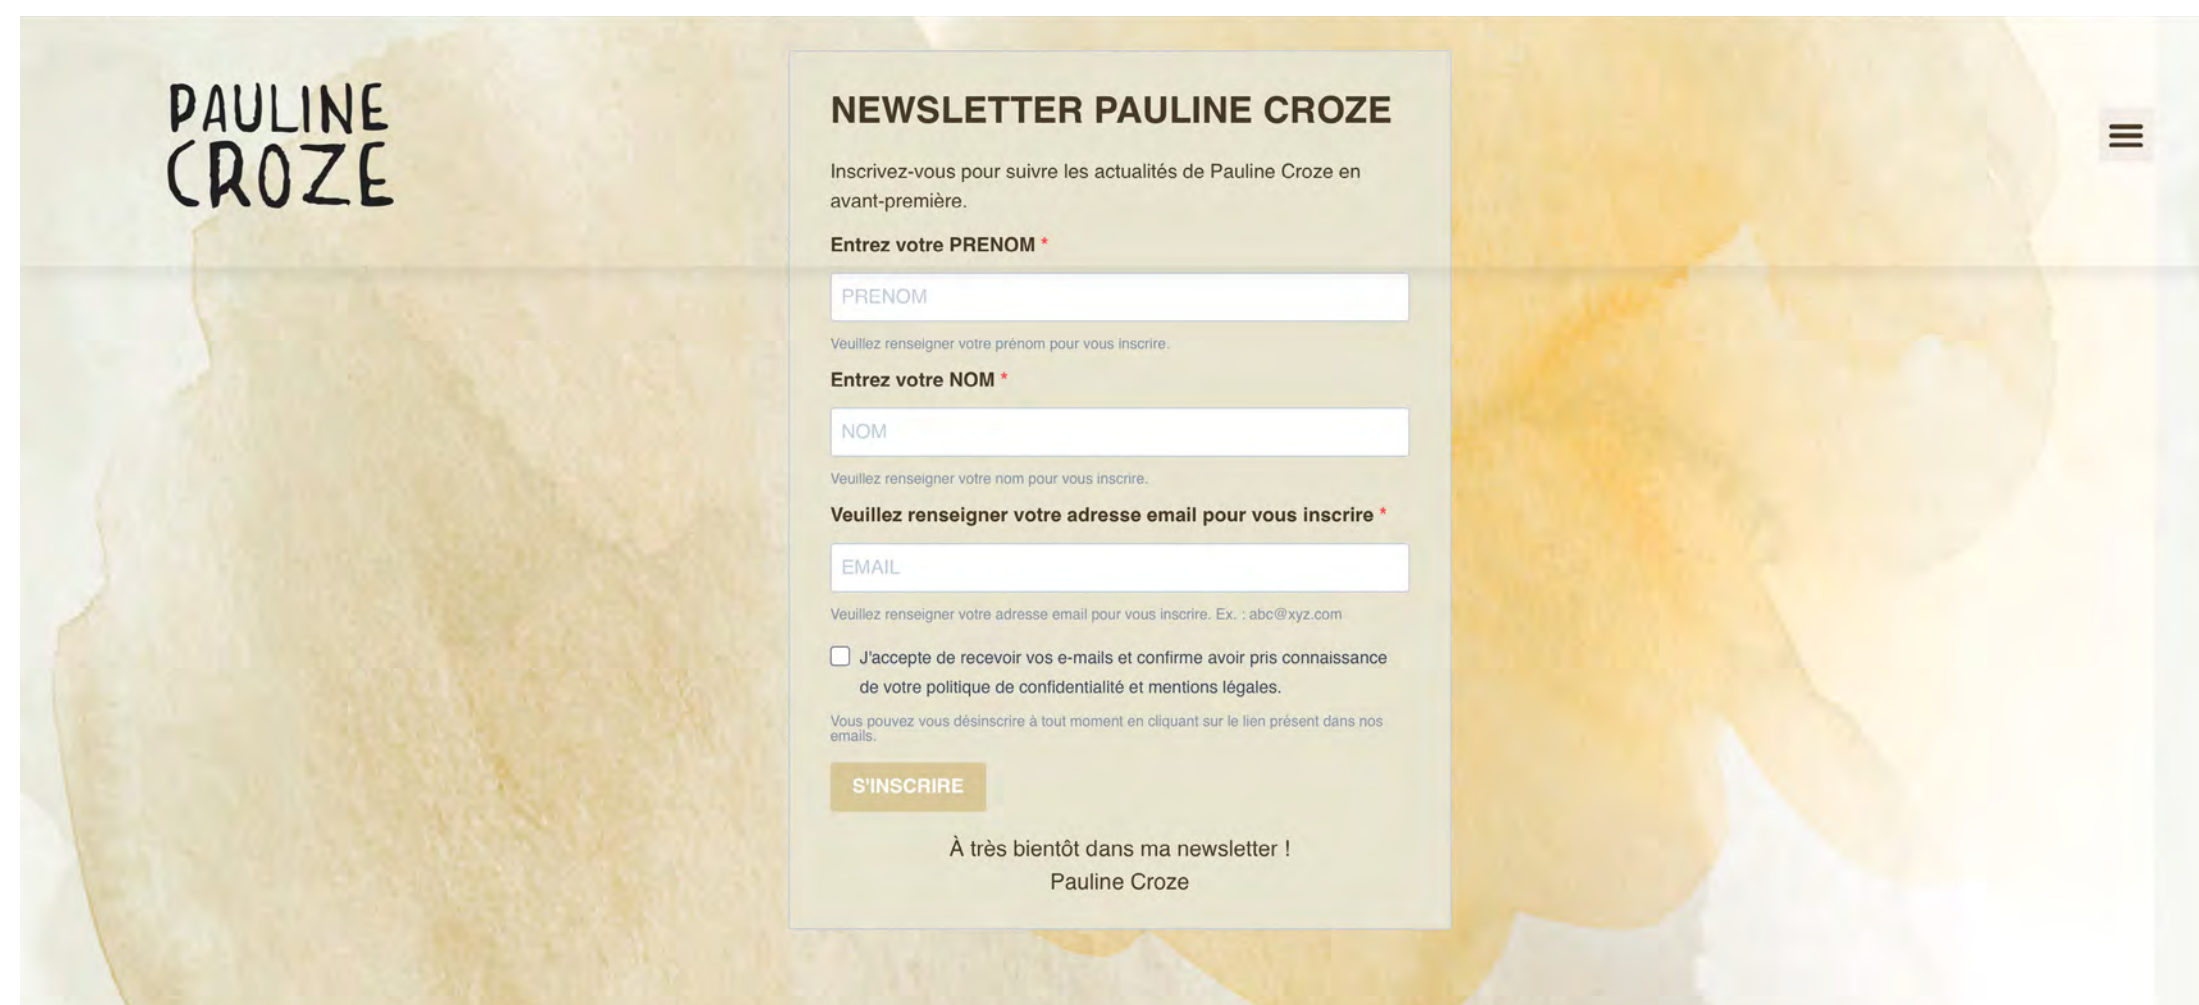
PAULINE
CROZE

NEWSLETTER PAULINE CROZE

Inscrivez-vous pour suivre les actualités de Pauline Croze en avant-première.

Entrez votre PRENOM *

PRENOM

Veuillez renseigner votre prénom pour vous inscrire.

Entrez votre NOM *

NOM

Veuillez renseigner votre nom pour vous inscrire.

Veuillez renseigner votre adresse email pour vous inscrire *

EMAIL

Veuillez renseigner votre adresse email pour vous inscrire. Ex. : abc@xyz.com

J'accepte de recevoir vos e-mails et confirme avoir pris connaissance de votre politique de confidentialité et mentions légales.

Vous pouvez vous désinscrire à tout moment en cliquant sur le lien présent dans nos emails.

S'INSCRIRE

À très bientôt dans ma newsletter !
Pauline Croze